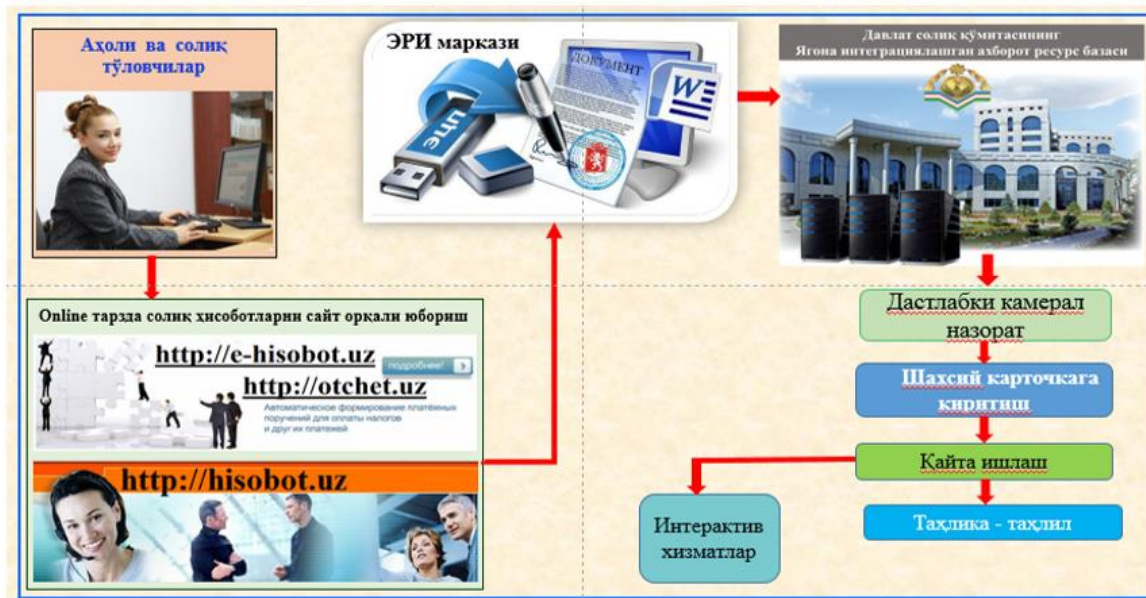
Аҳоли ва солиқ тўловчилар

ЭРИ маркази

ДОКУМЕНТ

W

ЦПЕ

Давлат солиқ қўмитасининг
Ягона интеграциялашган ахборот ресурс базаси

Online тарзда солиқ ҳисоботларни сайт орқали юбориш

http://e-hisobot.uz

подробнее!

http://otchet.uz

Автоматическое формирование платёжных поручений для оплаты налогов и друг их платежей

http://hisobot.uz

Дастлабки камерал назорат

Шахсий карточкага киритиш

Қайта ишлаш

Интерактив хизматлар

Таҳлика - таҳлил